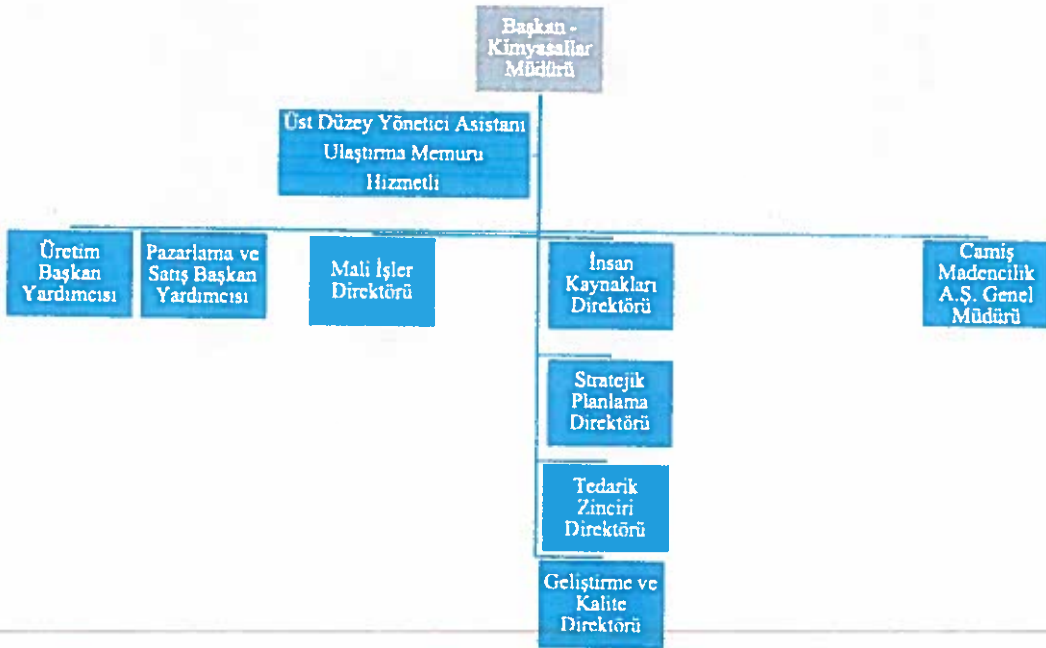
Başkan - Kimyasallar Müdürü

Üst Düzey Yönetici Asistanı
Ulaştırma Memuru
Hizmetli

Üretim Başkan Yardımcısı

Pazarlama ve Satış Başkan Yardımcısı

Mali İşler Direktörü

İnsan Kaynakları Direktörü

Camiş Madencilik A.Ş. Genel Müdürü

Stratejik Planlama Direktörü

Tedarik Zinciri Direktörü

Geliştirme ve Kalite Direktörü